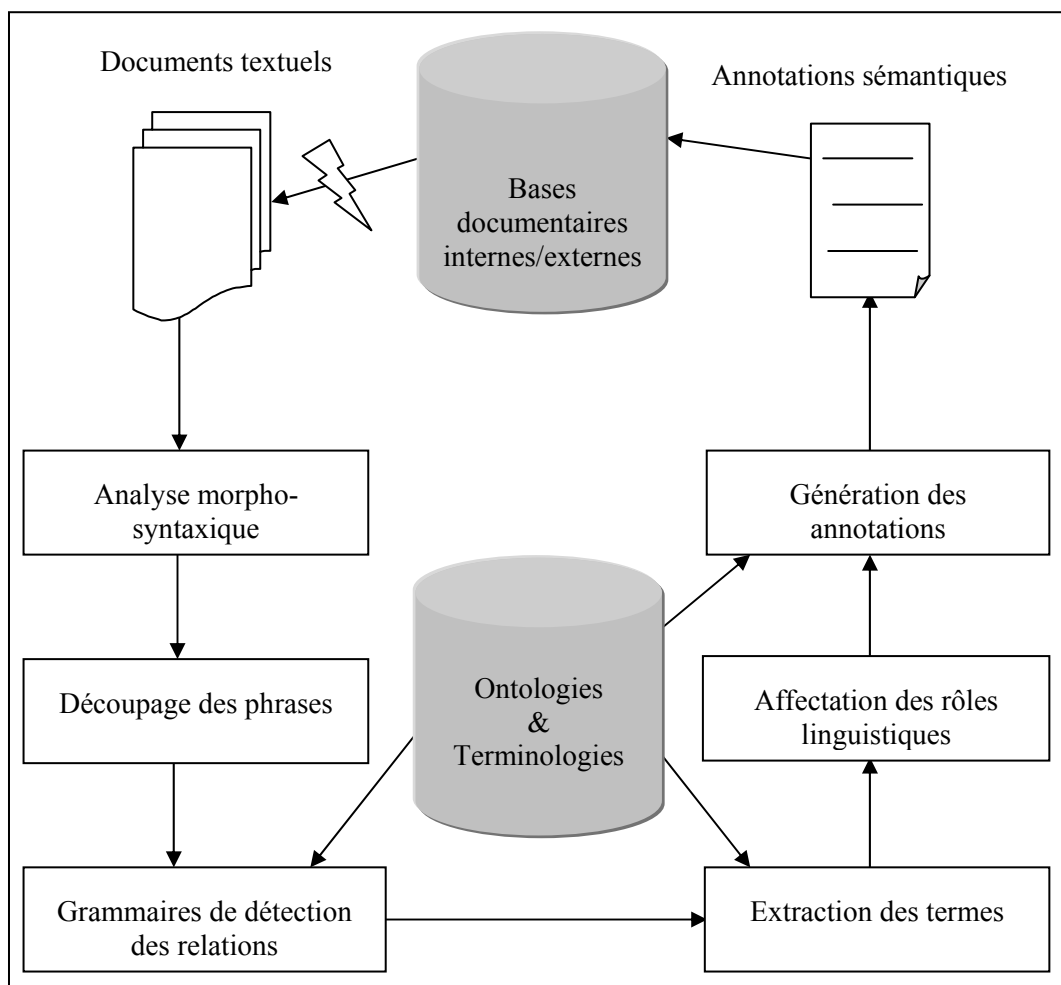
Documents textuels

Bases documentaires internes/externes

Annotations sémantiques

Analyse morpho-syntaxique

Génération des annotations

Découpage des phrases

Ontologies & Terminologies

Affectation des rôles linguistiques

Grammaires de détection des relations

Extraction des termes